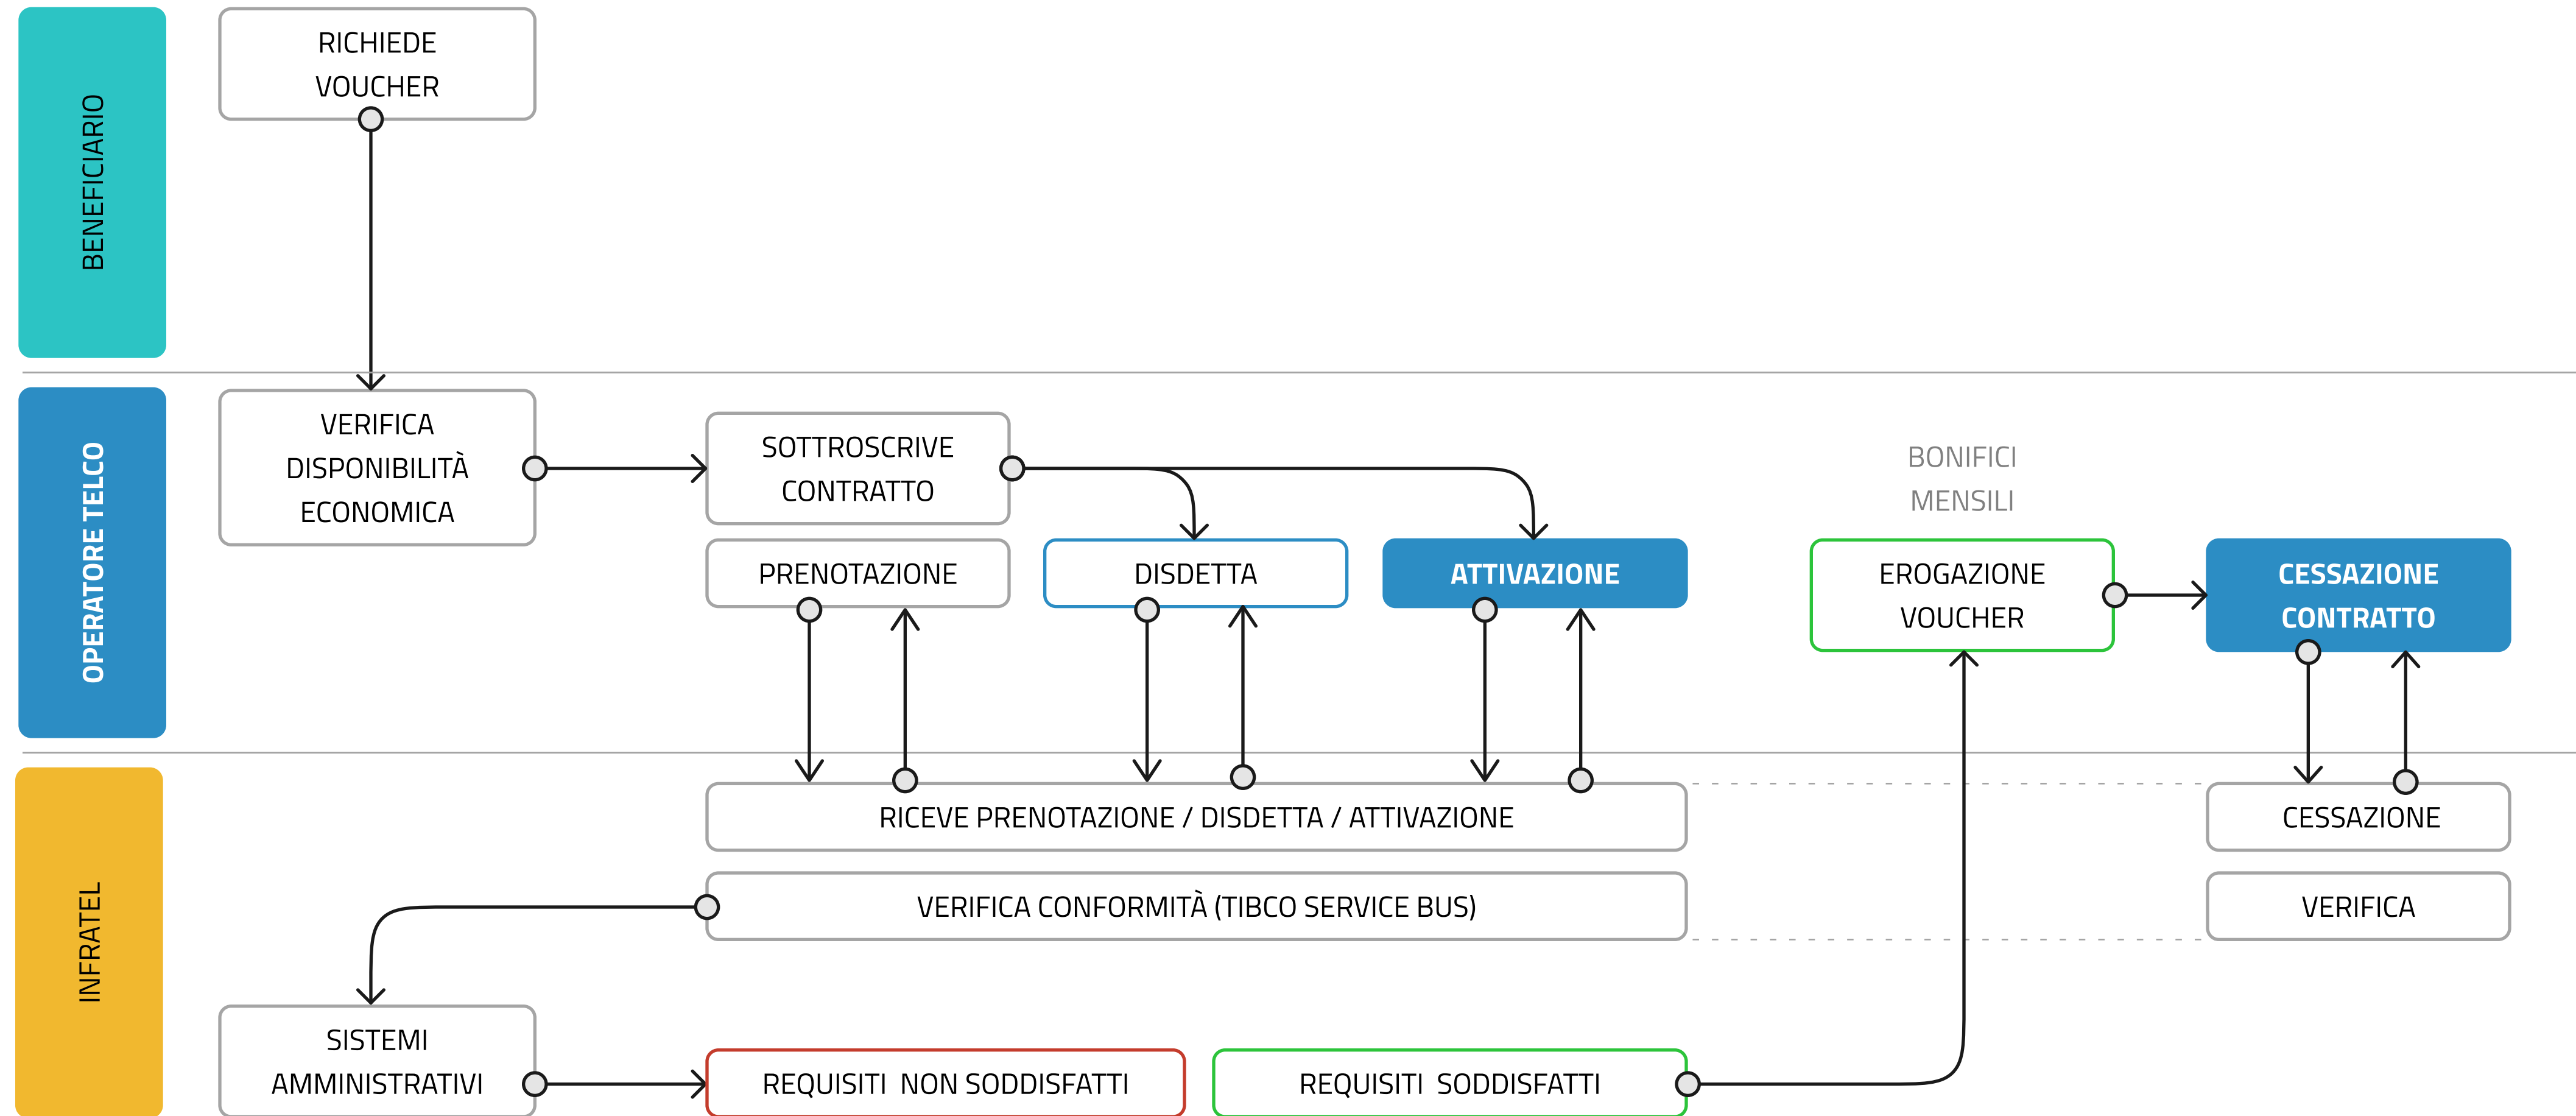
BENEFICIARIO

RICHIEDE VOUCHER

OPERATORE TELCO

VERIFICA DISPONIBILITÀ ECONOMICA

SOTTROSCRIVE CONTRATTO

PRENOTAZIONE

DISDETTA

ATTIVAZIONE

BONIFICI MENSILI

EROGAZIONE VOUCHER

CESSAZIONE CONTRATTO

INFRATEL

RICEVE PRENOTAZIONE / DISDETTA / ATTIVAZIONE

CESSAZIONE

VERIFICA CONFORMITÀ (TIBCO SERVICE BUS)

VERIFICA

SISTEMI AMMINISTRATIVI

REQUISITI NON SODDISFATTI

REQUISITI SODDISFATTI